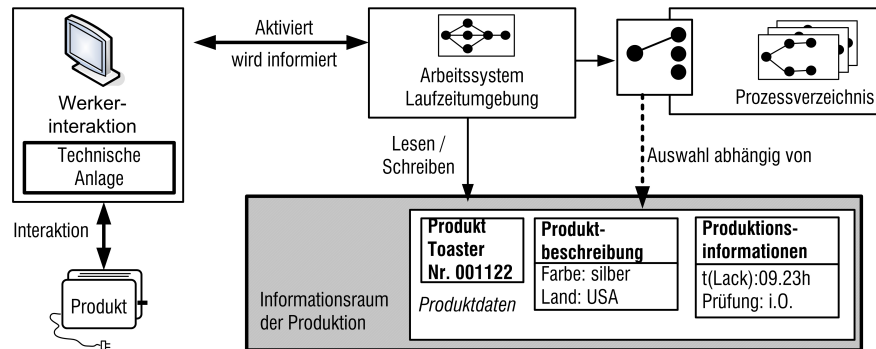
Werkerinteraktion

Technische Anlage

Aktiviert

wird informiert

Arbeitssystem Laufzeitumgebung

Prozessverzeichnis

Lesen / Schreiben

Auswahl abhängig von

Interaktion

Produkt

Informationsraum der Produktion

Produkt Toaster Nr. 001122

Produktdaten

Produktbeschreibung

Farbe: silber
Land: USA

Produktionsinformationen

t(Lack):09.23h
Prüfung: i.O.